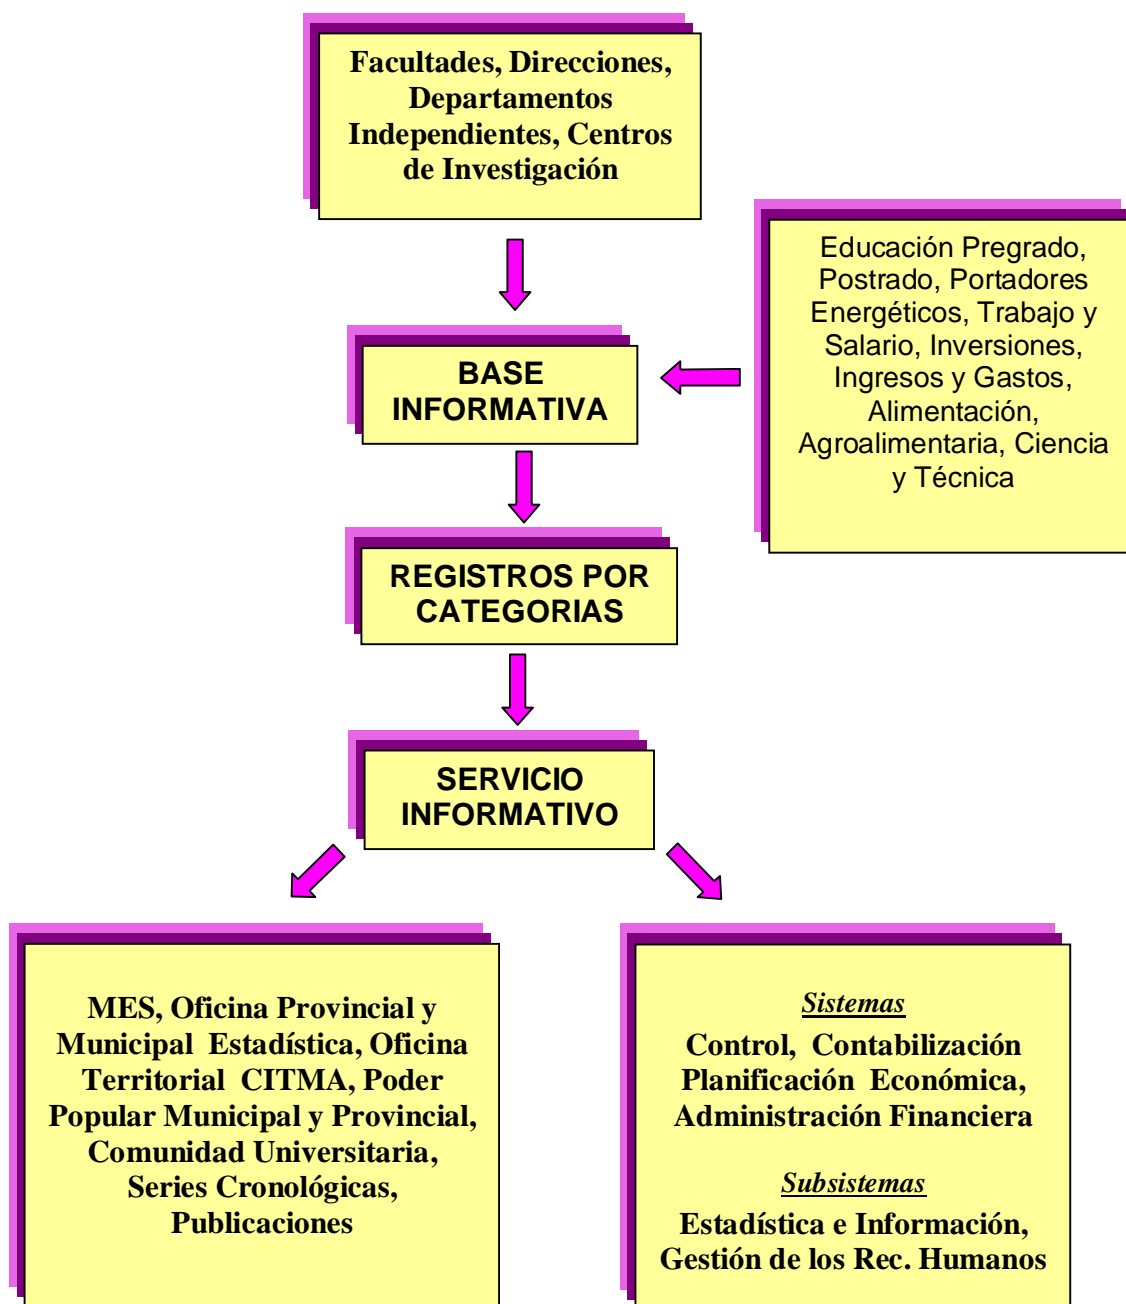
Facultades, Direcciones, Departamentos Independientes, Centros de Investigación

Educación Pregrado, Postrado, Portadores Energéticos, Trabajo y Salario, Inversiones, Ingresos y Gastos, Alimentación, Agroalimentaria, Ciencia y Técnica

BASE INFORMATIVA

REGISTROS POR CATEGORIAS

SERVICIO INFORMATIVO

MES, Oficina Provincial y Municipal Estadística, Oficina Territorial CITMA, Poder Popular Municipal y Provincial, Comunidad Universitaria, Series Cronológicas, Publicaciones

Sistemas

Control, Contabilización Planificación Económica, Administración Financiera

Subsistemas

Estadística e Información, Gestión de los Rec. Humanos